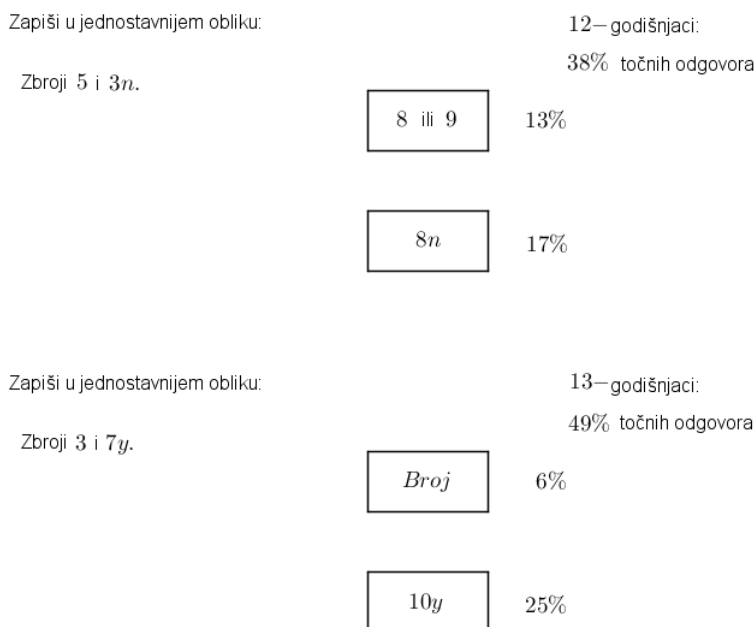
Zapiši u jednostavnijem obliku:

$12-$godišnjaci:

$38\%$ točnih odgovora

Zbroji $5$ i $3n$.

$8$ ili $9$

$13\%$

$8n$

$17\%$

Zapiši u jednostavnijem obliku:

$13-$godišnjaci:

$49\%$ točnih odgovora

Zbroji $3$ i $7y$.

$Broj$

$6\%$

$10y$

$25\%$